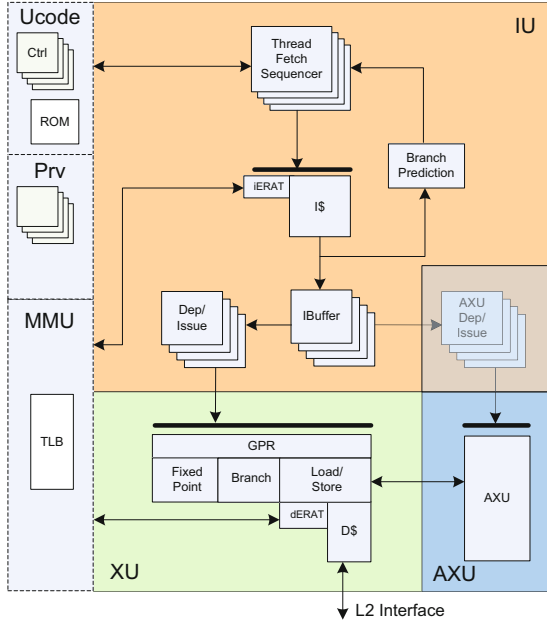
Ucode

Ctrl

ROM

Prv

MMU

TLB

IU

Thread Fetch Sequencer

Branch Prediction

iERAT

I$

Dep/ Issue

IBuffer

AXU Dep/ Issue

GPR

Fixed Point

Branch

Load/ Store

dERAT

D$

AXU

XU

AXU

L2 Interface